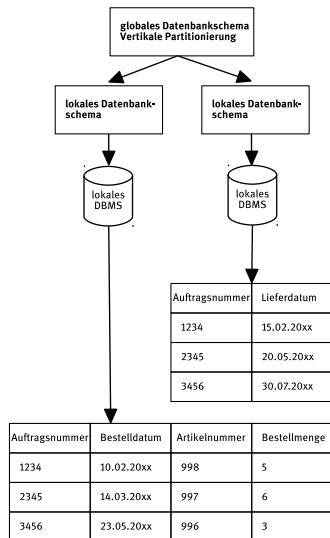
globales Datenbankschema
Vertikale Partitionierung

lokales Datenbankschema

lokales Datenbankschema

lokales DBMS

lokales DBMS

| Auftragsnummer | Lieferdatum |
|---|---|
| 1234 | 15.02.20xx |
| 2345 | 20.05.20xx |
| 3456 | 30.07.20xx |

| Auftragsnummer | Bestelldatum | Artikelnummer | Bestellmenge |
|---|---|---|---|
| 1234 | 10.02.20xx | 998 | 5 |
| 2345 | 14.03.20xx | 997 | 6 |
| 3456 | 23.05.20xx | 996 | 3 |